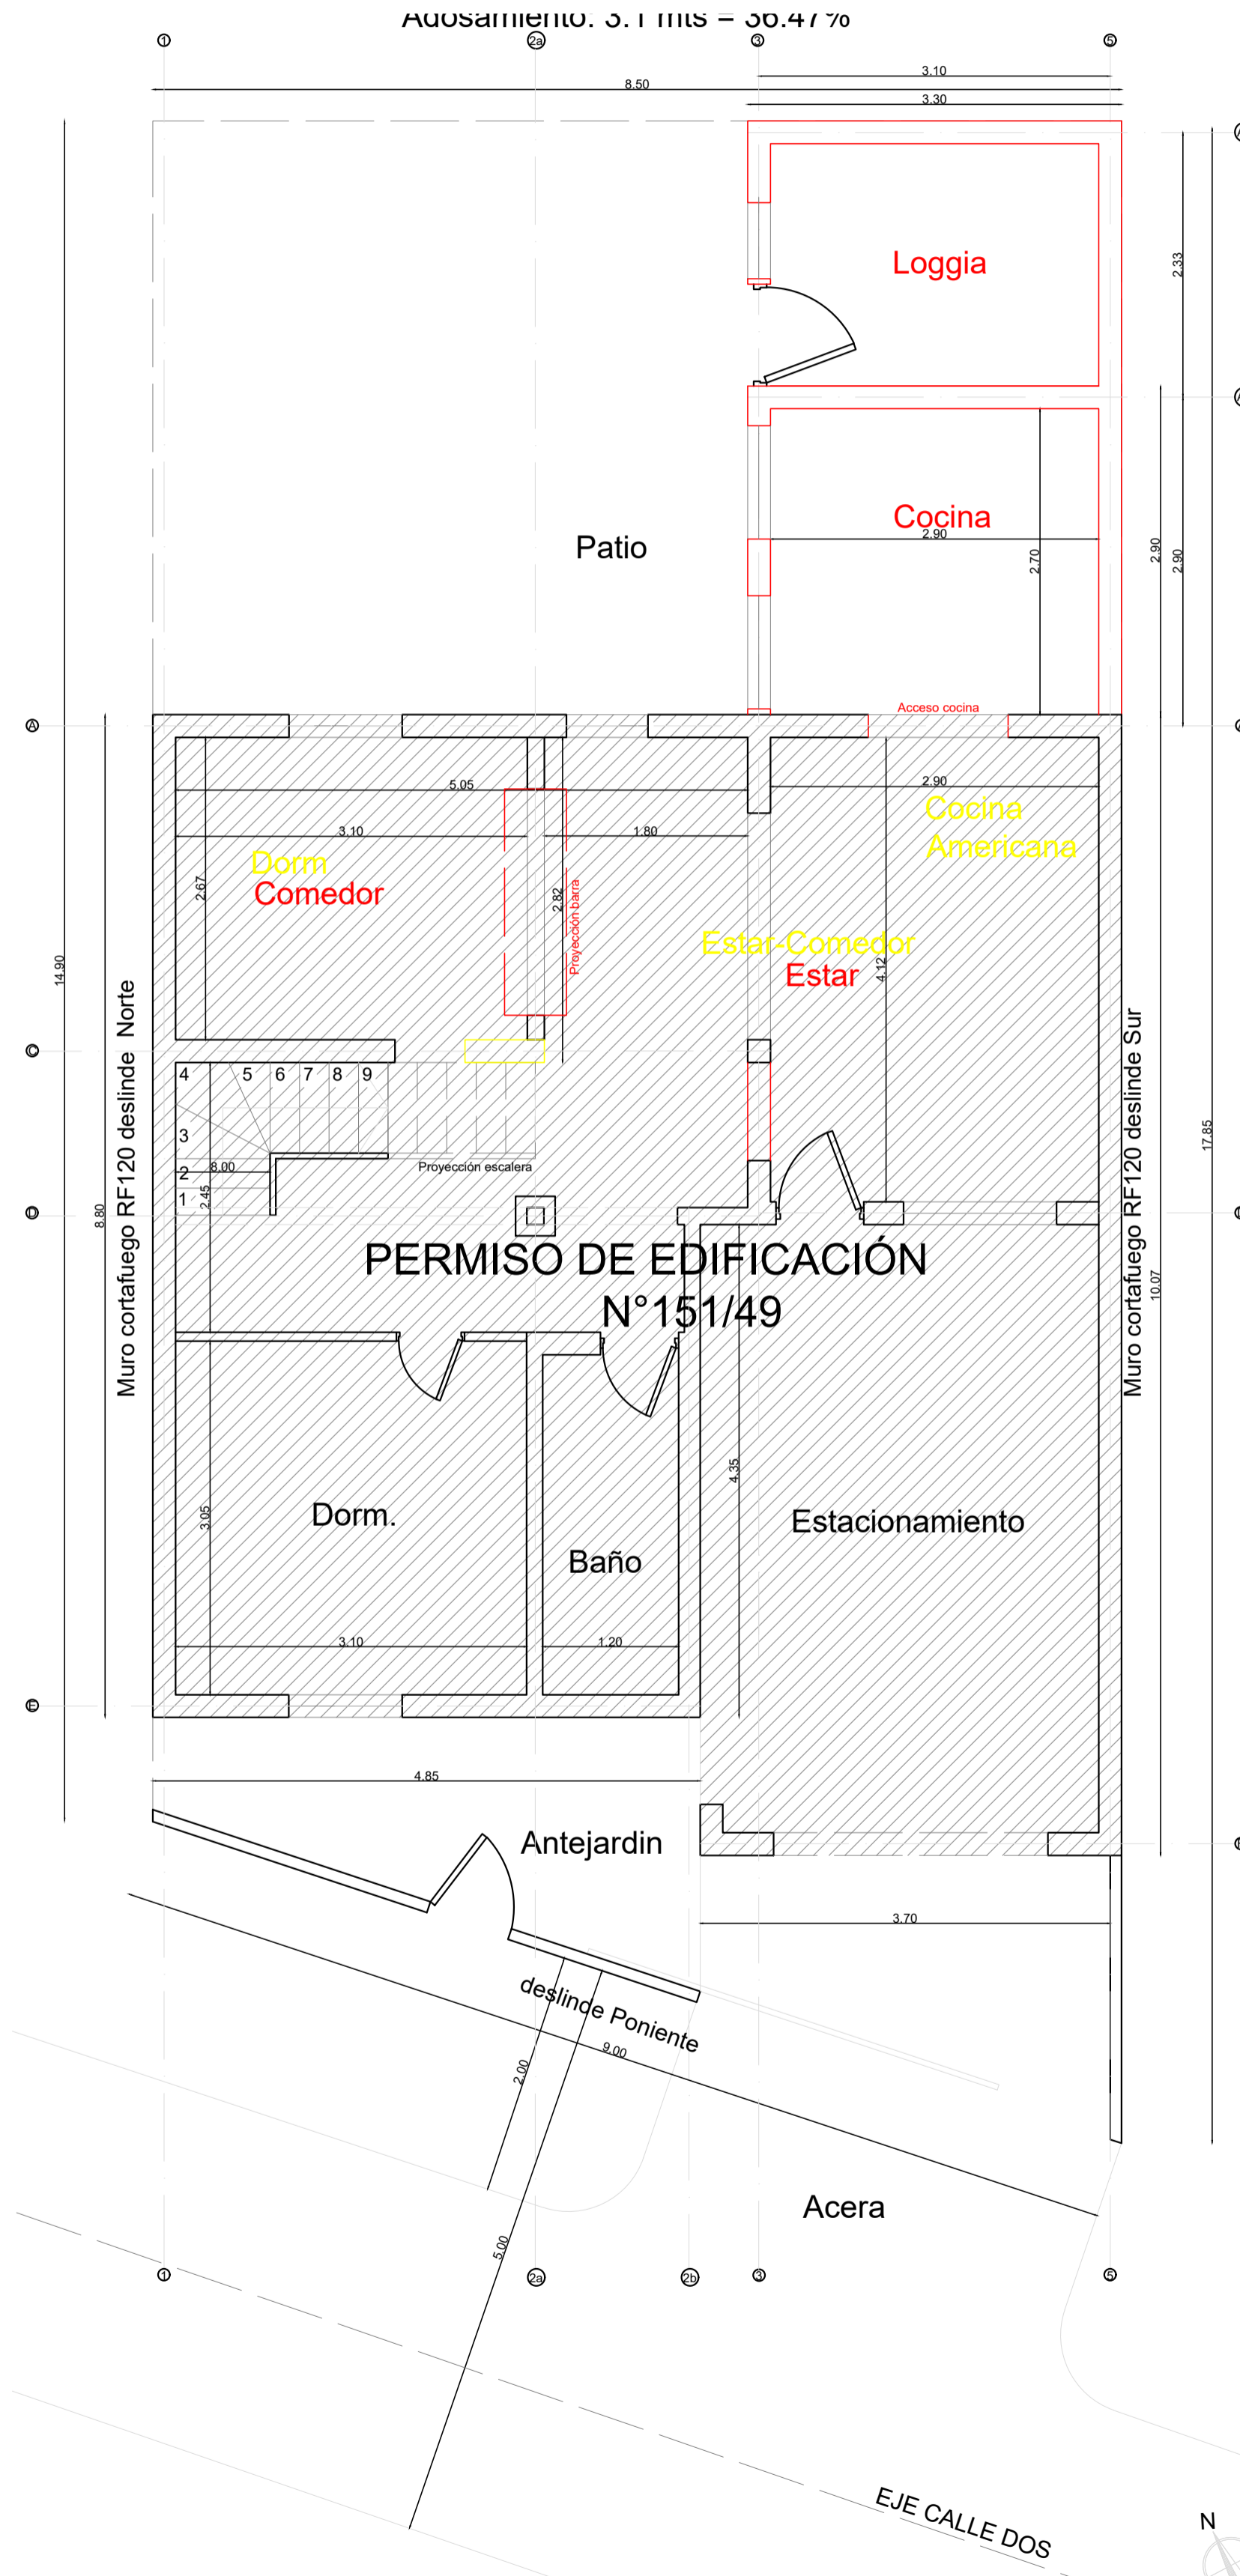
Adosamiento: 3.1 mts = 36.47%

1 2a 3 5

3.10
8.50
3.30

Loggia

2.33

Patio

Cocina
2.90
2.70
2.90
2.90

Acceso cocina

A

5.05
2.90
Cocina
Americana
3.10
1.80
Dorm
Comedor
2.67
2.82
Proyección barra
Estar-Comedor
Estar
4.12

14.90

C

4 5 6 7 8 9
3
2
1
8.00
2.45
Proyección escalera

D

PERMISO DE EDIFICACIÓN
N°151/49

Muro cortafuego RF120 deslinde Norte
8.80

Muro cortafuego RF120 deslinde Sur
10.07
17.85

3.05
Dorm.
Baño
4.35
Estacionamiento
3.10
1.20

E

4.85

Antejardin

3.70

deslinde Poniente
9.00
2.00

Acera

5.00

1 2a 2b 3 5

EJE CALLE DOS

N